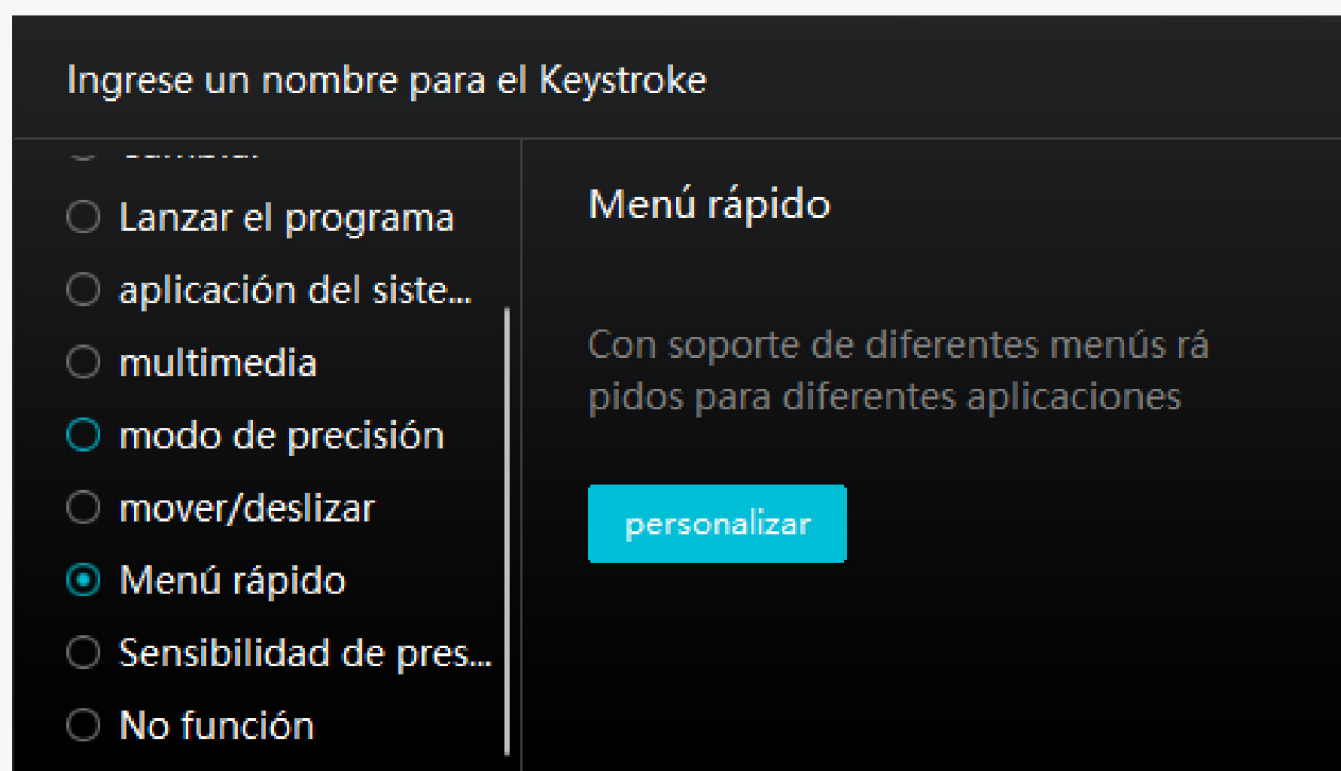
Ingrese un nombre para el Keystroke

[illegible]

Lanzar el programa

aplicación del siste...

multimedia

modo de precisión

mover/deslizar

Menú rápido

Sensibilidad de pres...

No función

Menú rápido

Con soporte de diferentes menús rápidos para diferentes aplicaciones

personalizar